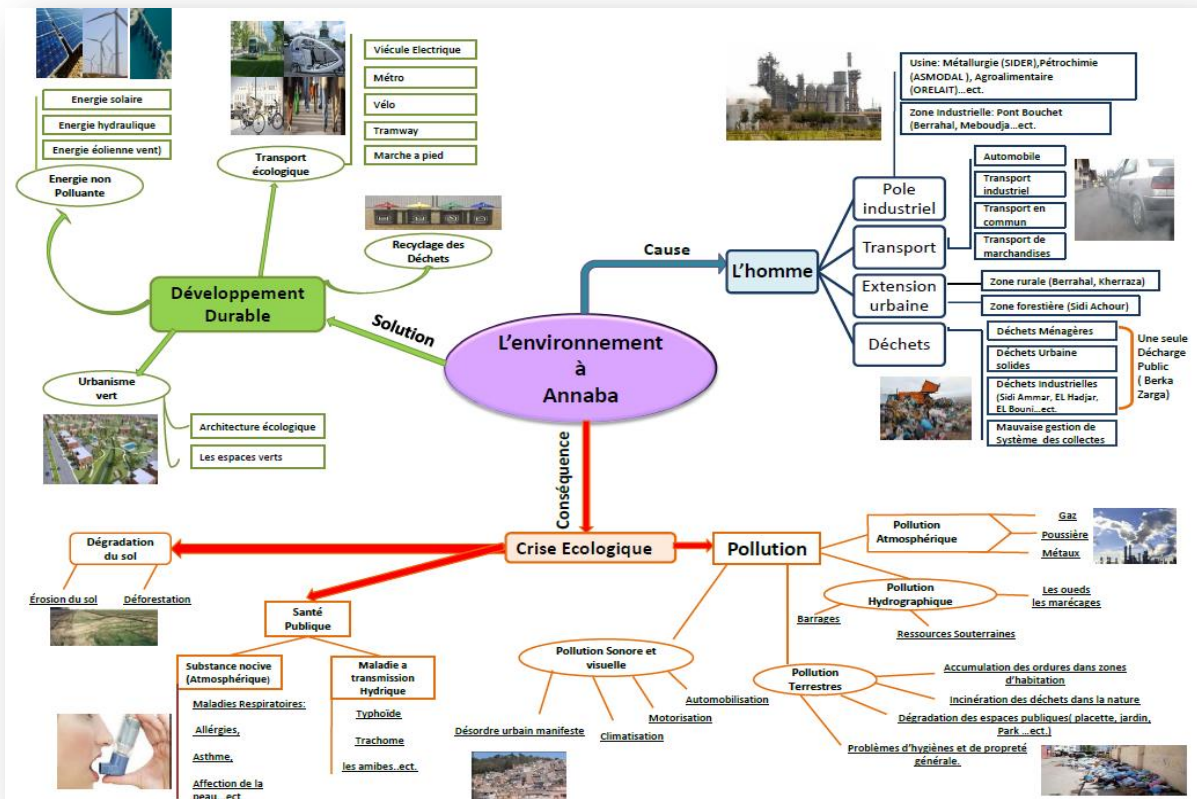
L'environnement à Annaba

Cause

L'homme

Pole industriel

Usine: Métallurgie (SIDER),Pétrochimie (ASMODAL ), Agroalimentaire (ORELAIT)…ect.

Zone Industrielle: Pont Bouchet (Berrahal, Meboudja…ect.

Transport

Automobile

Transport industriel

Transport en commun

Transport de marchandises

Extension urbaine

Zone rurale (Berrahal, Kherraza)

Zone forestière (Sidi Achour)

Déchets

Déchets Ménagères

Déchets Urbaine solides

Déchets Industrielles (Sidi Ammar, EL Hadjar, EL Bouni…ect.

Mauvaise gestion de Système des collectes

Une seule Décharge Public ( Berka Zarga)

Solution

Développement Durable

Energie non Polluante

Energie solaire

Energie hydraulique

Energie éolienne vent)

Transport écologique

Viécule Electrique

Métro

Vélo

Tramway

Marche a pied

Recyclage des Déchets

Urbanisme vert

Architecture écologique

Les espaces verts

Conséquence

Crise Ecologique

Dégradation du sol

Érosion du sol

Déforestation

Santé Publique

Substance nocive (Atmosphérique)

Maladies Respiratoires:

Allérgies,

Asthme,

Affection de la peau…ect

Maladie a transmission Hydrique

Typhoïde

Trachome

les amibes..ect.

Pollution

Pollution Atmosphérique

Gaz

Poussière

Métaux

Pollution Hydrographique

Les oueds

les marécages

Barrages

Ressources Souterraines

Pollution Sonore et visuelle

Automobilisation

Motorisation

Climatisation

Désordre urbain manifeste

Pollution Terrestres

Accumulation des ordures dans zones d'habitation

Incinération des déchets dans la nature

Dégradation des espaces publiques( placette, jardin, Park …ect.)

Problèmes d'hygiènes et de propreté générale.